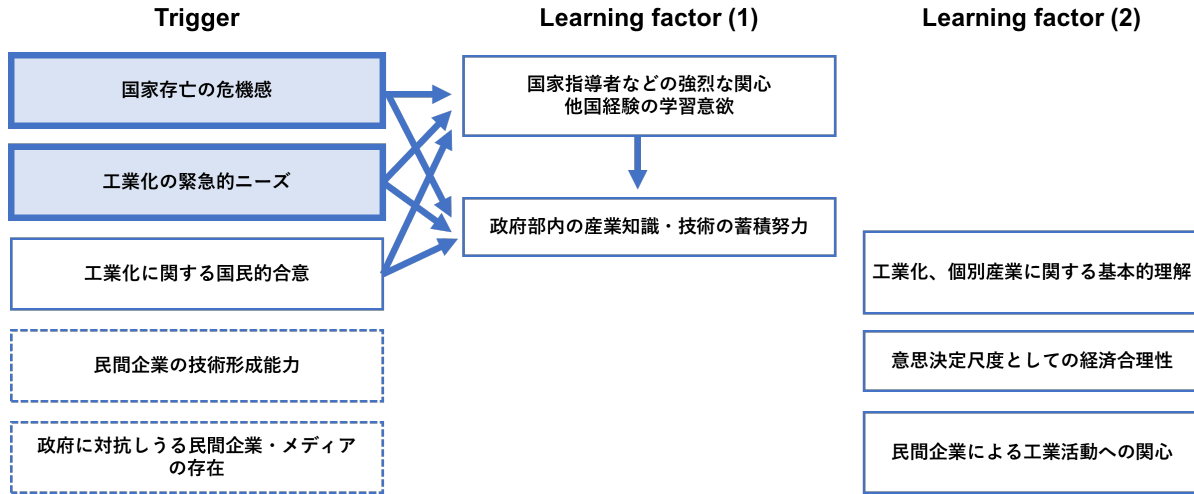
Trigger

国家存亡の危機感

工業化の緊急的ニーズ

工業化に関する国民的合意

民間企業の技術形成能力

政府に対抗しうる民間企業・メディアの存在

Learning factor (1)

国家指導者などの強烈な関心
他国経験の学習意欲

政府部内の産業知識・技術の蓄積努力

Learning factor (2)

工業化、個別産業に関する基本的理解

意思決定尺度としての経済合理性

民間企業による工業活動への関心